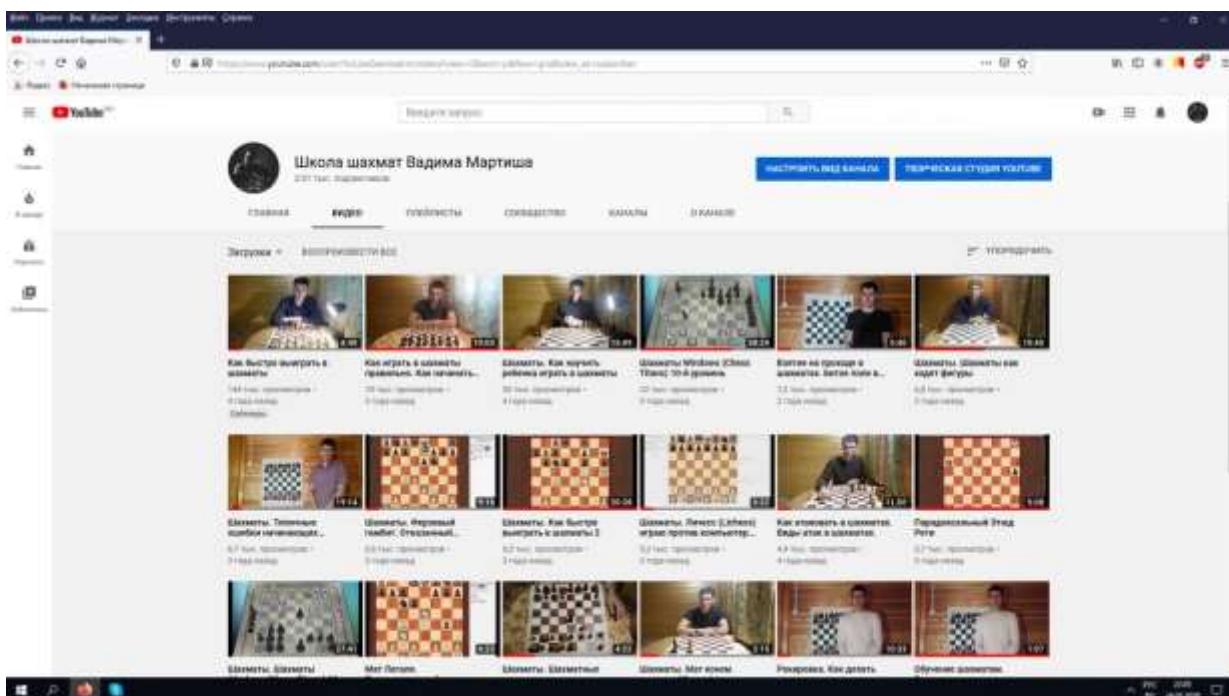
YouTube

Школа шахмат Вадима Мартиша

НАСТРОИТЬ ВИД КАНАЛА

ТВОРЧЕСКАЯ СТУДИЯ YOUTUBE

ГЛАВНАЯ

ВИДЕО

ПЛЕЙЛИСТЫ

СООБЩЕСТВО

КАНАЛЫ

О КАНАЛЕ

Загрузки

ВОСПРОИЗВЕСТИ ВСЕ

УПОРЯДОЧИТЬ

Как быстро выиграть в шахматы

Как играть в шахматы правильно. Как начинать...

Шахматы. Как научить ребенка играть в шахматы

Шахматы Windows (Chess Titans) 10-й уровень

Взятие на проходе в шахматах.

Шахматы. Шахматы как ходят фигуры

Шахматы. Типичные ошибки начинающих...

Шахматы. Ферзевый гамбит.

Шахматы. Как быстро выиграть в шахматы

Шахматы. Личесс (Lichess) играю против компьютера...

Как упоминать в шахматах.

Парадоксальный Этюд Рети

Шахматы. Шахматы

Мат Легаля.

Шахматы. Шахматные

Шахматы. Мат конем

Рокировка. Как делать

Обучение шахматам